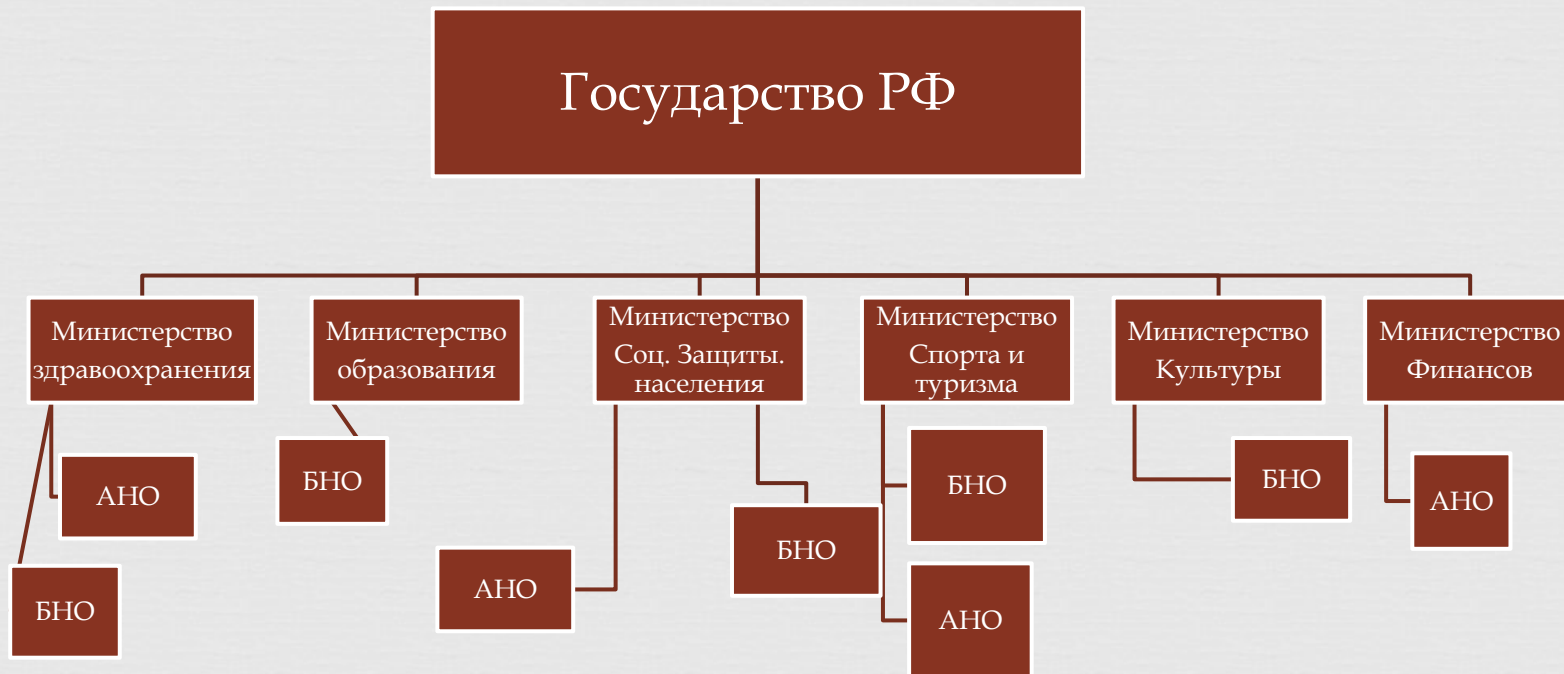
Государство РФ

Министерство здравоохранения

Министерство образования

Министерство Соц. Защиты. населения

Министерство Спорта и туризма

Министерство Культуры

Министерство Финансов

АНО

БНО

БНО

АНО

БНО

БНО

АНО

БНО

АНО